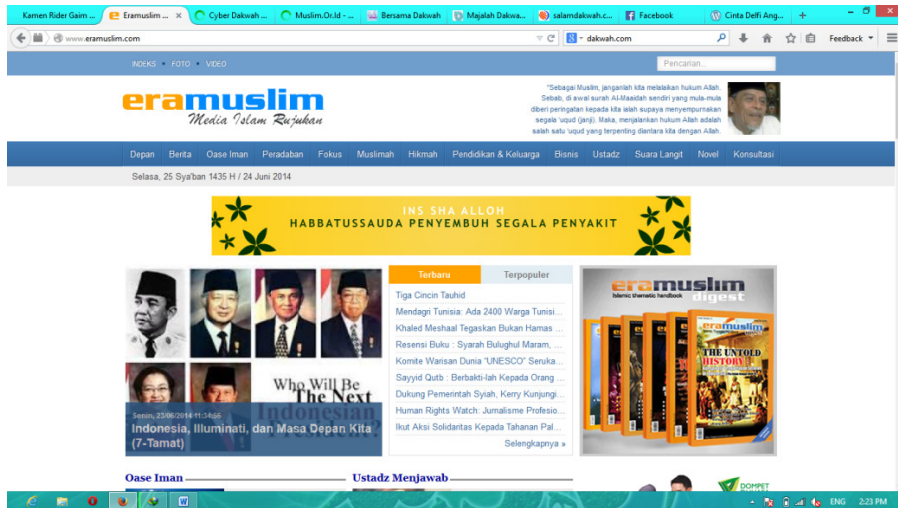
Kamen Rider Gaim ... | Eramuslim ... × | Cyber Dakwah ... | Muslim.Or.Id - ... | Bersama Dakwah | Majalah Dakwa... | salamdakwah.c... | Facebook | Cinta Delfi Ang... | +

www.eramuslim.com

dakwah.com

Feedback

INDEKS • FOTO • VIDEO

Pencarian...

eramuslim
Media Islam Rujukan

"Sebagai Muslim, janganlah kita melalaikan hukum Allah. Sebab, di awal surah Al-Maaidah sendiri yang mula-mula diberi peringatan kepada kita ialah supaya menyempurnakan segala 'uqud (janji). Maka, menjalankan hukum Allah adalah salah satu 'uqud yang terpenting diantara kita dengan Allah.

Depan | Berita | Oase Iman | Peradaban | Fokus | Muslimah | Hikmah | Pendidikan & Keluarga | Bisnis | Ustadz | Suara Langit | Novel | Konsultasi

Selasa, 25 Sya'ban 1435 H / 24 Juni 2014

INS SHA ALLOH
HABBATUSSAUDA PENYEMBUH SEGALA PENYAKIT

Who Will Be The Next Indonesian

Senin, 23/06/2014 11:34:56
Indonesia, Illuminati, dan Masa Depan Kita (7-Tamat)

Terbaru | Terpopuler

Tiga Cincin Tauhid
Mendagri Tunisia: Ada 2400 Warga Tunisi...
Khaled Meshaal Tegaskan Bukan Hamas ...
Resensi Buku : Syarah Bulughul Maram, ...
Komite Warisan Dunia "UNESCO" Seruka...
Sayyid Qutb : Berbakti-lah Kepada Orang ...
Dukung Pemerintah Syiah, Kerry Kunjungi...
Human Rights Watch: Jurnalisme Profesio...
Ikut Aksi Solidaritas Kepada Tahanan Pal...
Selengkapnya »

eramuslim digest
Islamic thematic handbook
eramuslim
THE UNTOLD HISTORY

Oase Iman
Ustadz Menjawab

DOMPET

ENG 2:23 PM